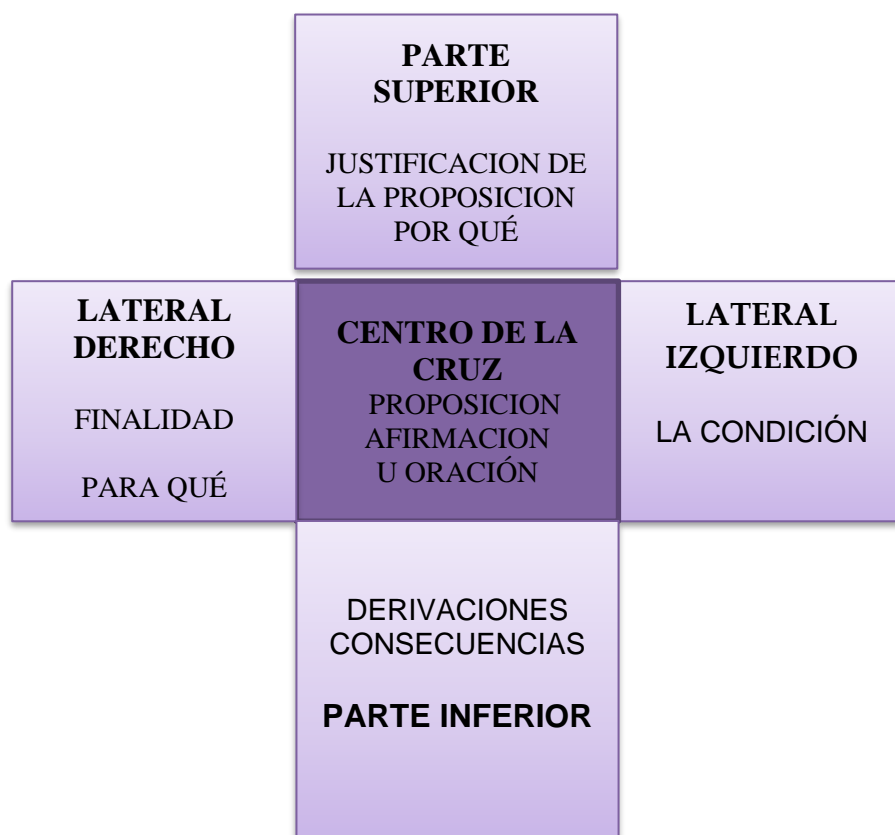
PARTE SUPERIOR

JUSTIFICACION DE LA PROPOSICION POR QUÉ

LATERAL DERECHO

FINALIDAD

PARA QUÉ

CENTRO DE LA CRUZ

PROPOSICION AFIRMACION U ORACIÓN

LATERAL IZQUIERDO

LA CONDICIÓN

DERIVACIONES CONSECUENCIAS

PARTE INFERIOR